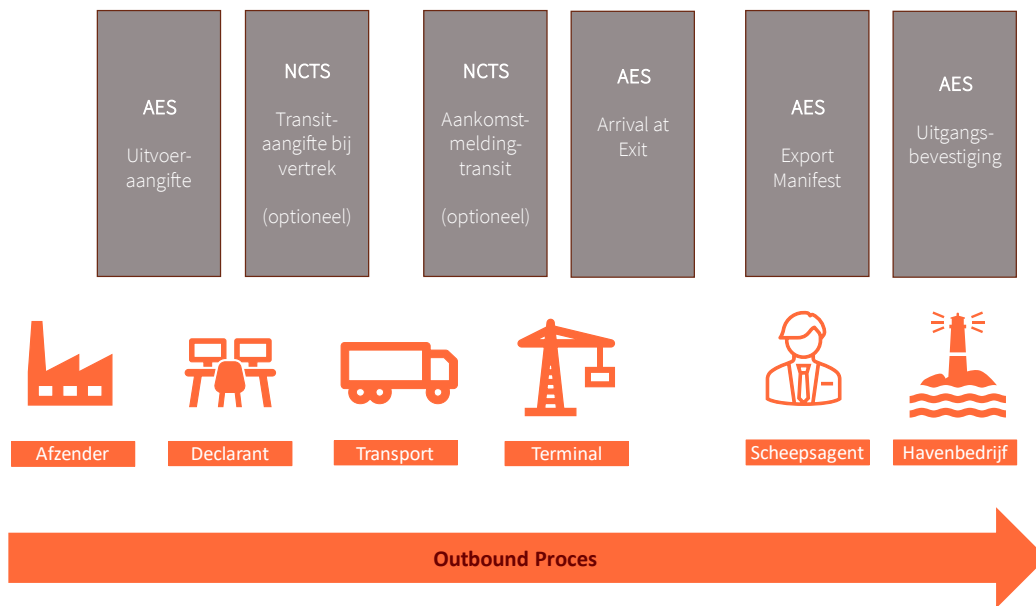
AES

Uitvoeraangifte

NCTS

Transitaangifte bij vertrek

(optioneel)

NCTS

Aankomstmeldingtransit

(optioneel)

AES

Arrival at Exit

AES

Export Manifest

AES

Uitgangsbevestiging

Afzender

Declarant

Transport

Terminal

Scheepsagent

Havenbedrijf

Outbound Proces